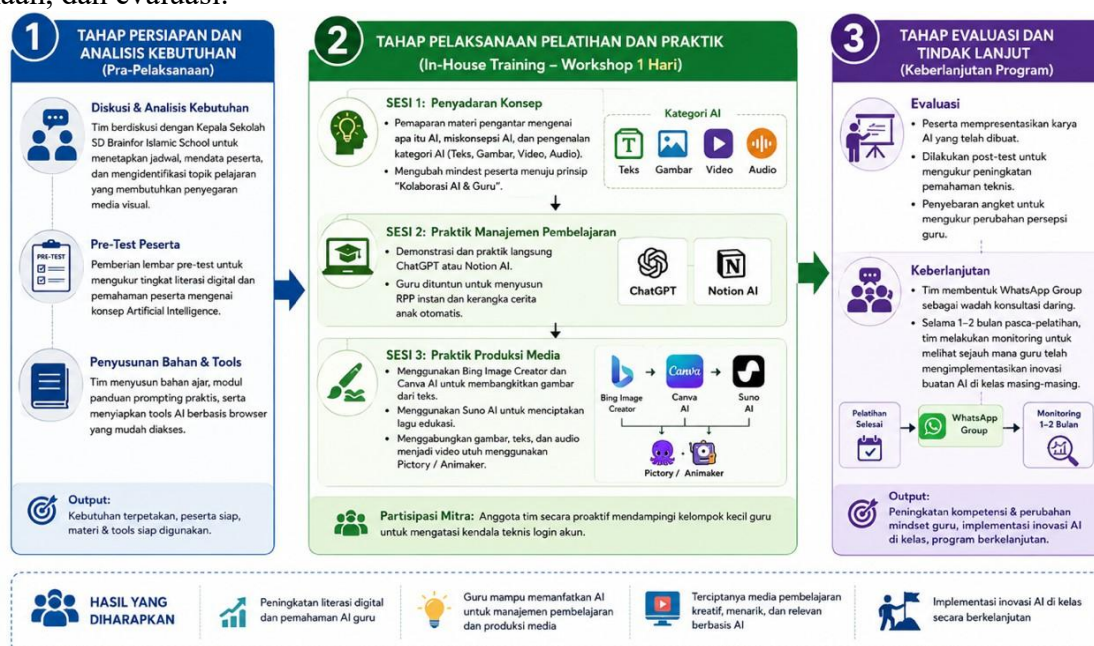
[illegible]daan, dan evaluasi.

1 TAHAP PERSIAPAN DAN ANALISIS KEBUTUHAN (Pra-Pelaksanaan)

Diskusi & Analisis Kebutuhan
Tim berdiskusi dengan Kepala Sekolah SD Brainfor Islamic School untuk menetapkan jadwal, mendata peserta, dan mengidentifikasi topik pelajaran yang membutuhkan penyegaran media visual.

PRE-TEST
Pre-Test Peserta
Pemberian lembar pre-test untuk mengukur tingkat literasi digital dan pemahaman peserta mengenai konsep Artificial Intelligence.

Penyusunan Bahan & Tools
Tim menyusun bahan ajar, modul panduan prompting praktis, serta menyiapkan tools AI berbasis browser yang mudah diakses.

Output:
Kebutuhan terpetakan, peserta siap, materi & tools siap digunakan.

2 TAHAP PELAKSANAAN PELATIHAN DAN PRAKTIK (In-House Training – Workshop 1 Hari)

SESI 1: Penyadaran Konsep
• Pemaparan materi pengantar mengenai apa itu AI, miskonsepsi AI, dan pengenalan kategori AI (Teks, Gambar, Video, Audio).
• Mengubah mindset peserta menuju prinsip "Kolaborasi AI & Guru".

Kategori AI
Teks Gambar Video Audio

SESI 2: Praktik Manajemen Pembelajaran
• Demonstrasi dan praktik langsung ChatGPT atau Notion AI.
• Guru dituntun untuk menyusun RPP instan dan kerangka cerita anak otomatis.

ChatGPT Notion AI

SESI 3: Praktik Produksi Media
• Menggunakan Bing Image Creator dan Canva AI untuk membangkitkan gambar dari teks.
• Menggunakan Suno AI untuk menciptakan lagu edukasi.
• Menggabungkan gambar, teks, dan audio menjadi video utuh menggunakan Pictory / Animaker.

Canva
Bing Image Creator → Canva AI → Suno AI
Pictory / Animaker

Partisipasi Mitra: Anggota tim secara proaktif mendampingi kelompok kecil guru untuk mengatasi kendala teknis login akun.

3 TAHAP EVALUASI DAN TINDAK LANJUT (Keberlanjutan Program)

Evaluasi
• Peserta mempresentasikan karya AI yang telah dibuat.
• Dilakukan post-test untuk mengukur peningkatan pemahaman teknis.
• Penyebaran angket untuk mengukur perubahan persepsi guru.

Keberlanjutan
• Tim membentuk WhatsApp Group sebagai wadah konsultasi daring.
• Selama 1–2 bulan pasca-pelatihan, tim melakukan monitoring untuk melihat sejauh mana guru telah mengimplementasikan inovasi buatan AI di kelas masing-masing.

Pelatihan Selesai → WhatsApp Group → Monitoring 1–2 Bulan

Output:
Peningkatan kompetensi & perubahan mindset guru, implementasi inovasi AI di kelas, program berkelanjutan.

HASIL YANG DIHARAPKAN
Peningkatan literasi digital dan pemahaman AI guru
Guru mampu memanfaatkan AI untuk manajemen pembelajaran dan produksi media
Terciptanya media pembelajaran kreatif, menarik, dan relevan berbasis AI
Implementasi inovasi AI di kelas secara berkelanjutan